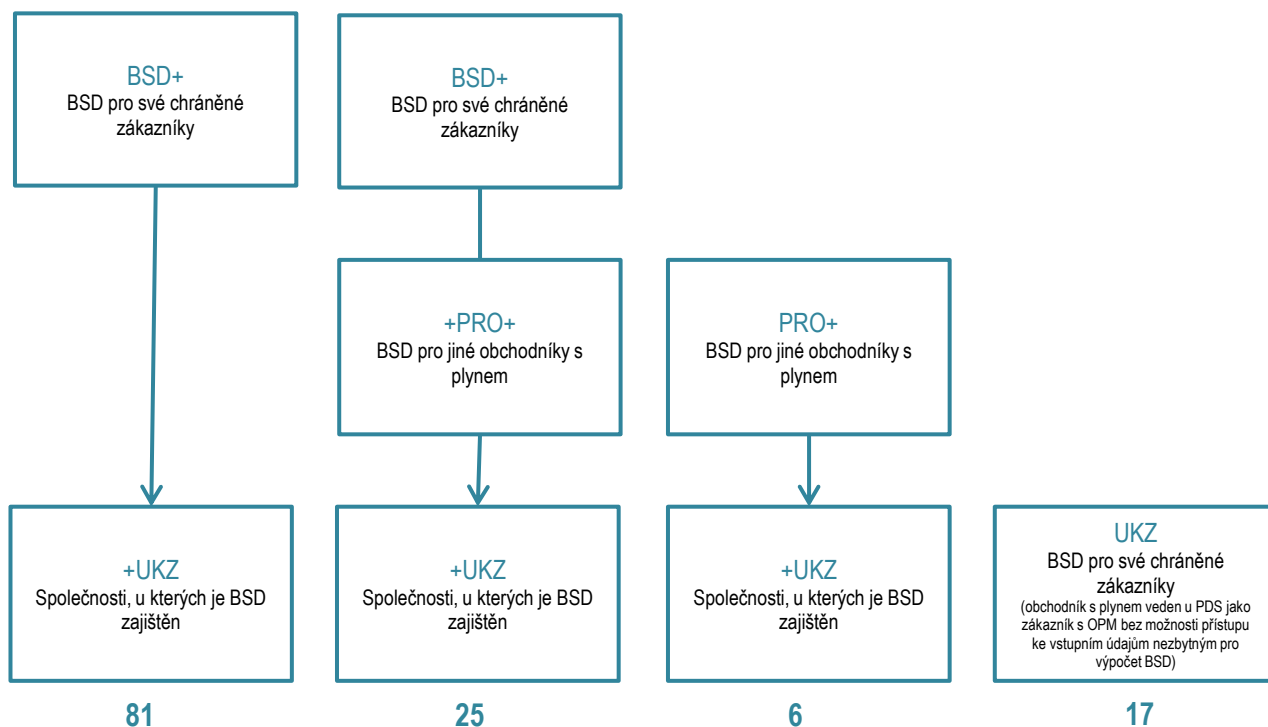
BSD+
BSD pro své chráněné zákazníky

BSD+
BSD pro své chráněné zákazníky

+PRO+
BSD pro jiné obchodníky s plynem

PRO+
BSD pro jiné obchodníky s plynem

+UKZ
Společnosti, u kterých je BSD zajištěn

+UKZ
Společnosti, u kterých je BSD zajištěn

+UKZ
Společnosti, u kterých je BSD zajištěn

UKZ
BSD pro své chráněné zákazníky
(obchodník s plynem veden u PDS jako zákazník s OPM bez možnosti přístupu ke vstupním údajům nezbytným pro výpočet BSD)

81

25

6

17